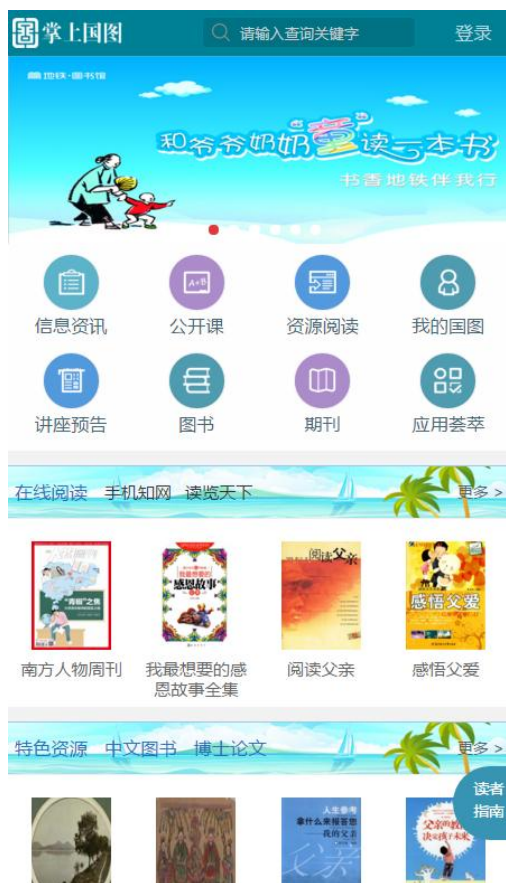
掌上国图

请输入查询关键字

登录

地铁·图书馆

和爷爷奶奶一起读一本书

书香地铁伴我行

信息资讯

公开课

资源阅读

我的国图

讲座预告

图书

期刊

应用荟萃

在线阅读 手机知网 读览天下

更多 >

南方人物周刊

我最想要的感恩故事全集

阅读父亲

感悟父爱

特色资源 中文图书 博士论文

更多 >

读者指南